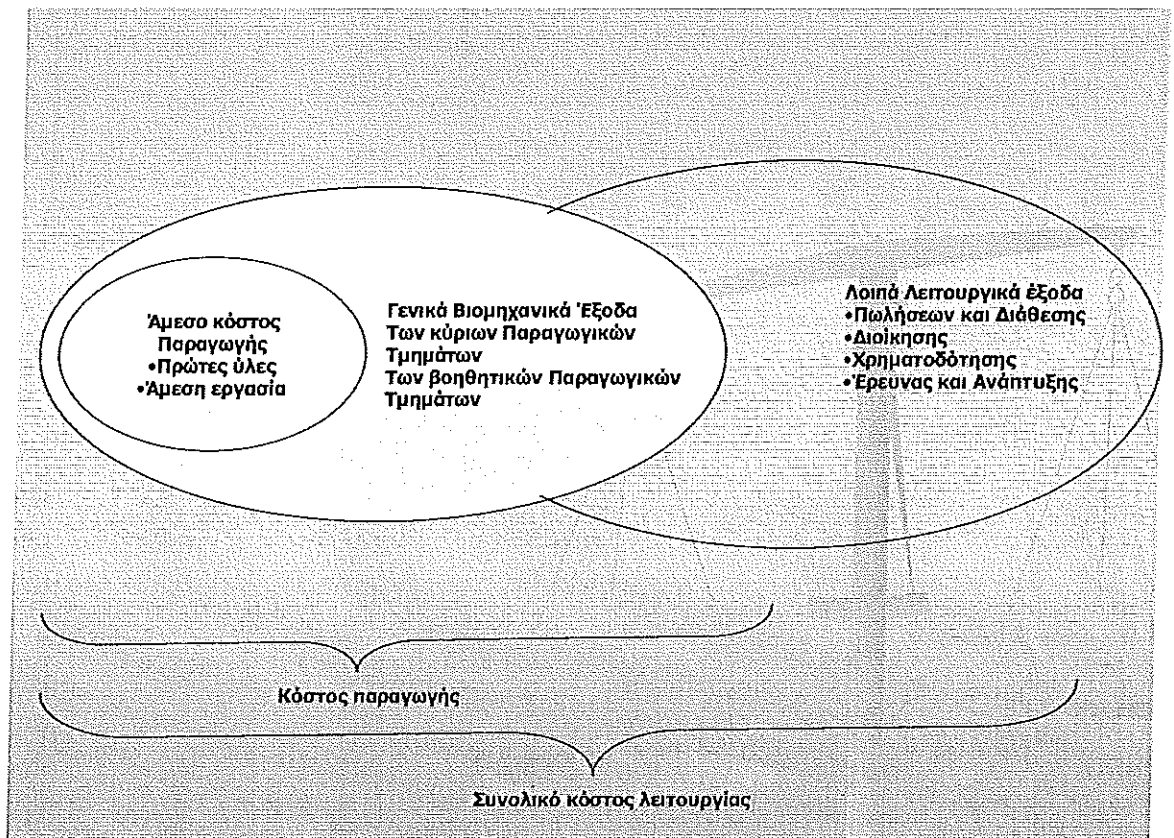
Άμεσο κόστος Παραγωγής
•Πρώτες ύλες
•Άμεση εργασία

Γενικά Βιομηχανικά Έξοδα
Των κύριων Παραγωγικών Τμημάτων
Των βοηθητικών Παραγωγικών Τμημάτων

Λοιπά Λειτουργικά έξοδα
•Πωλήσεων και Διάθεσης
•Διοίκησης
•Χρηματοδότησης
•Έρευνας και Ανάπτυξης

Κόστος παραγωγής

Συνολικό κόστος λειτουργίας